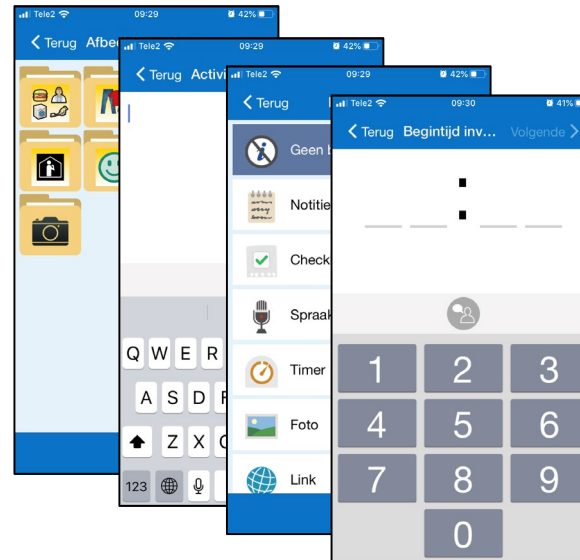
Tele2 09:29 42%
Terug Afbe

Tele2 09:29 42%
Terug Activi

Q W E R
A S D F
Z X
123

Tele2 09:29 42%
Terug
Geen b
Notitie
Check
Spraak
Timer
Foto
Link

Tele2 09:30 41%
Terug Begintijd inv... Volgende
:
1 2 3
4 5 6
7 8 9
0